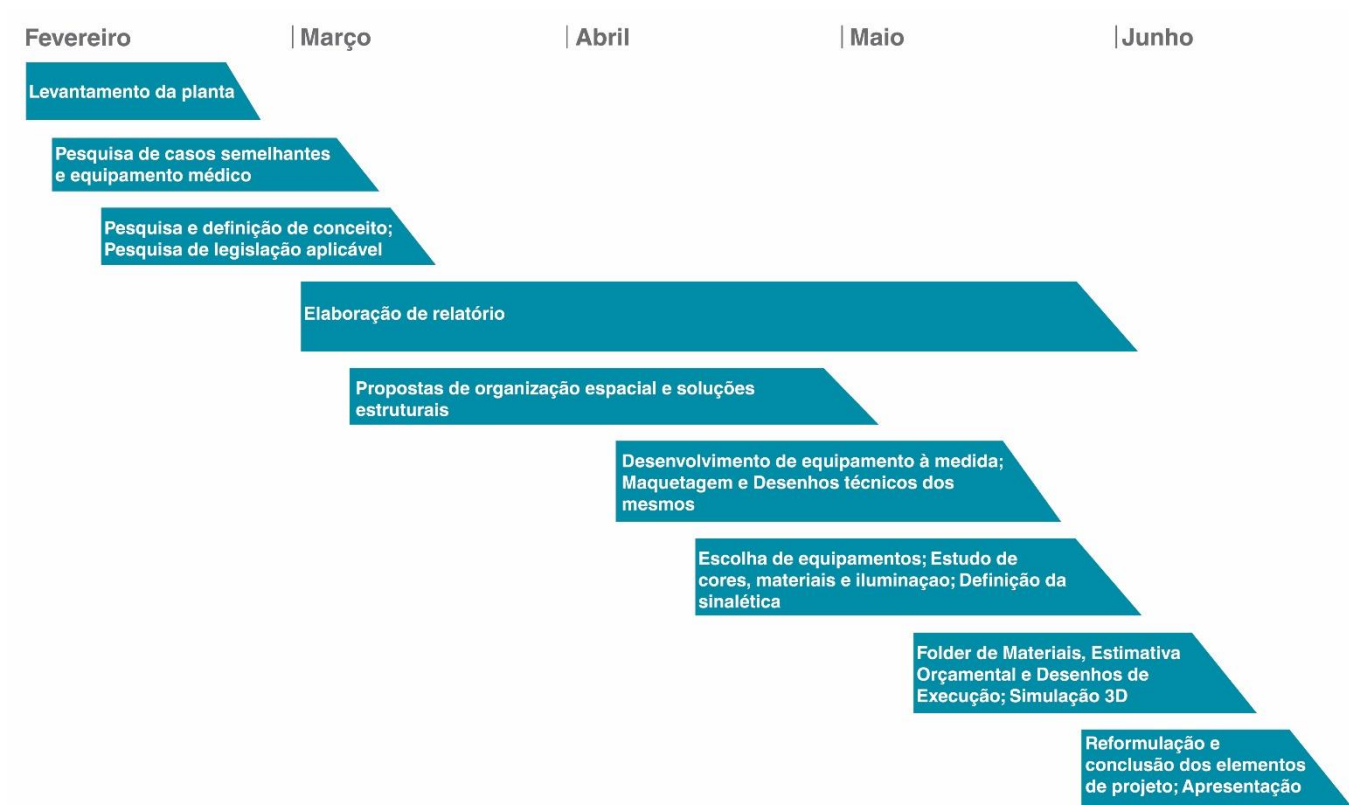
Fevereiro | Março | Abril | Maio | Junho

Levantamento da planta

Pesquisa de casos semelhantes e equipamento médico

Pesquisa e definição de conceito; Pesquisa de legislação aplicável

Elaboração de relatório

Propostas de organização espacial e soluções estruturais

Desenvolvimento de equipamento à medida; Maquetagem e Desenhos técnicos dos mesmos

Escolha de equipamentos; Estudo de cores, materiais e iluminaçao; Definição da sinalética

Folder de Materiais, Estimativa Orçamental e Desenhos de Execução; Simulação 3D

Reformulação e conclusão dos elementos de projeto; Apresentação